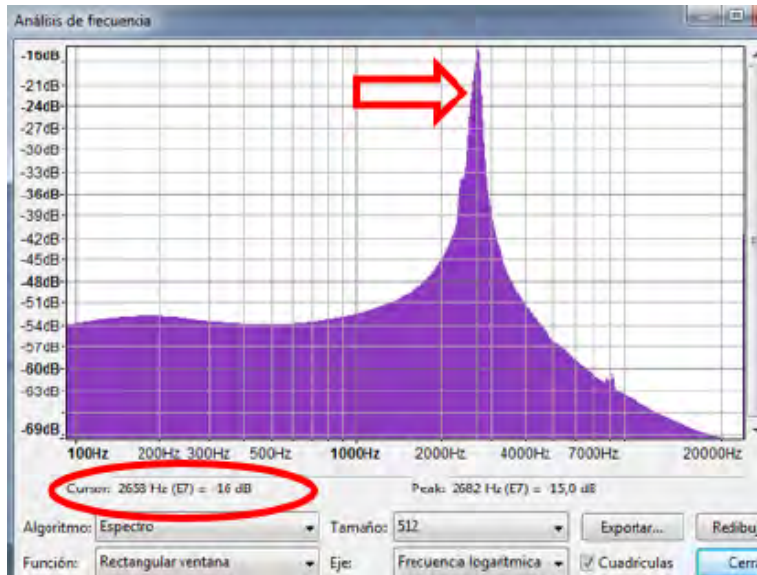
Análisis de frecuencia

-16dB
-21dB
-24dB
-27dB
-30dB
-33dB
-36dB
-39dB
-42dB
-45dB
-48dB
-51dB
-54dB
-57dB
-60dB
-63dB
-69dB

100Hz 200Hz 300Hz 500Hz 1000Hz 2000Hz 4000Hz 7000Hz 20000Hz

Cursor: 2658 Hz (E7) = -16 dB

Peak: 2682 Hz (E7) = 15,0 dB

Algoritmo: Espectro

Tamaño: 512

Exportar...

Redibu

Función: Rectangular ventana

Eje: Frecuencia logarítmica

Cuadrículas

Cerr